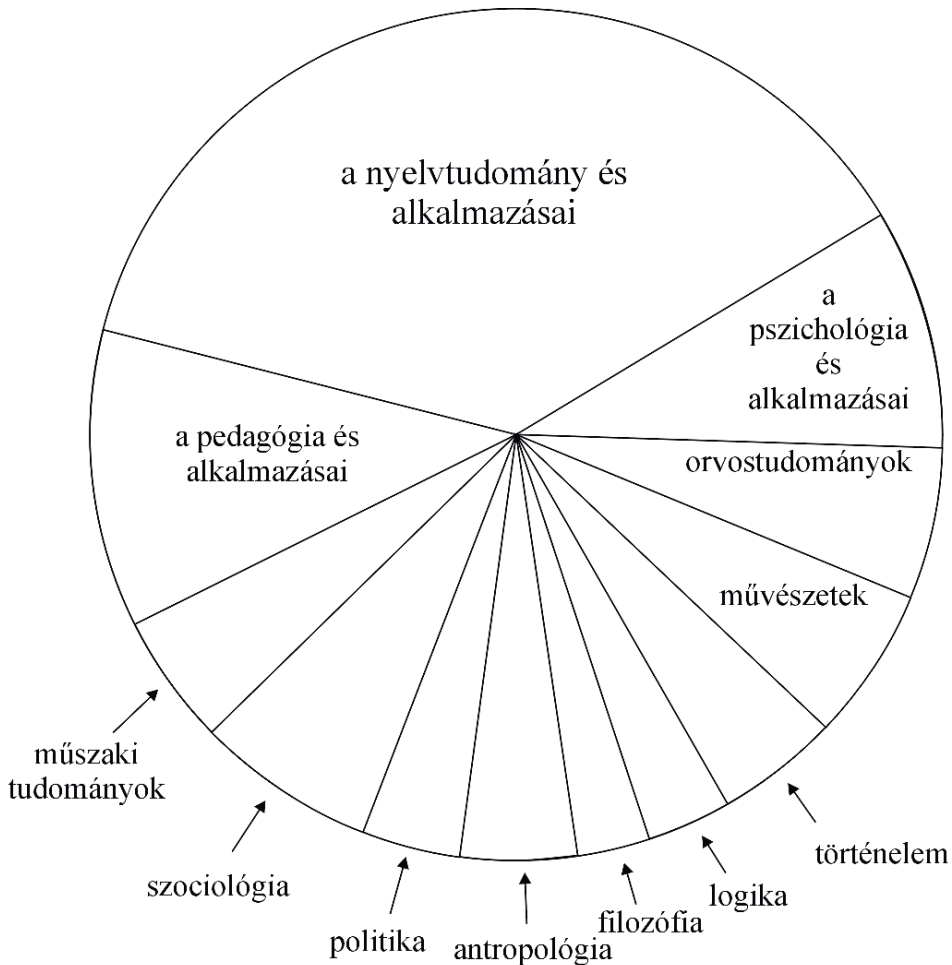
a nyelvtudomány és alkalmazásai

a pszichológia és alkalmazásai

orvostudományok

művészetek

a pedagógia és alkalmazásai

műszaki tudományok

szociológia

politika

antropológia

filozófia

logika

történelem